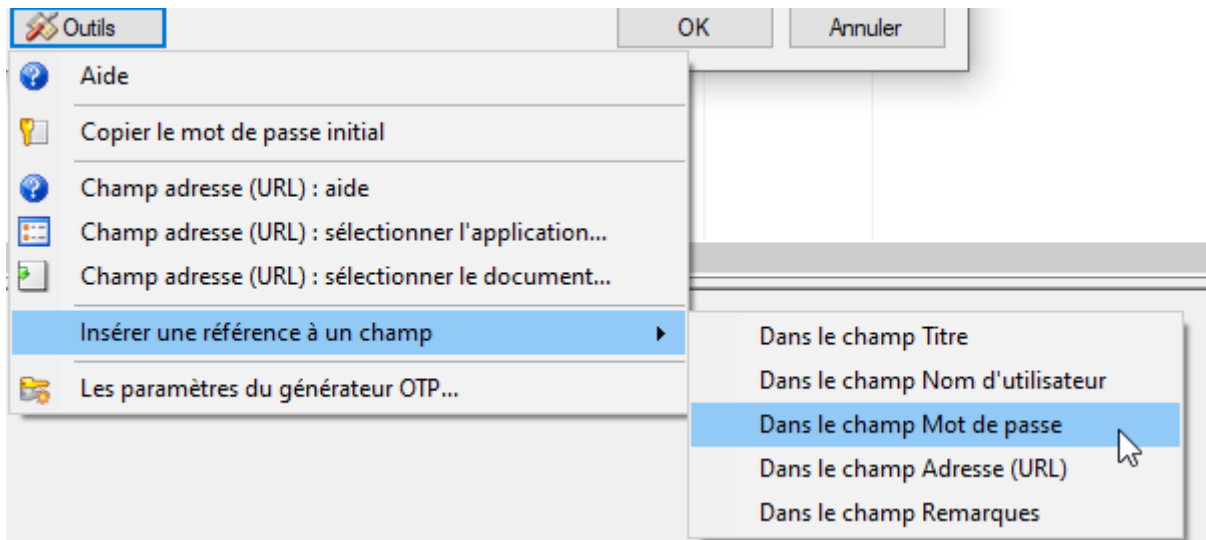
Outils

OK

Annuler

Aide

Copier le mot de passe initial

Champ adresse (URL) : aide

Champ adresse (URL) : sélectionner l'application...

Champ adresse (URL) : sélectionner le document...

Insérer une référence à un champ

Les paramètres du générateur OTP...

Dans le champ Titre

Dans le champ Nom d'utilisateur

Dans le champ Mot de passe

Dans le champ Adresse (URL)

Dans le champ Remarques